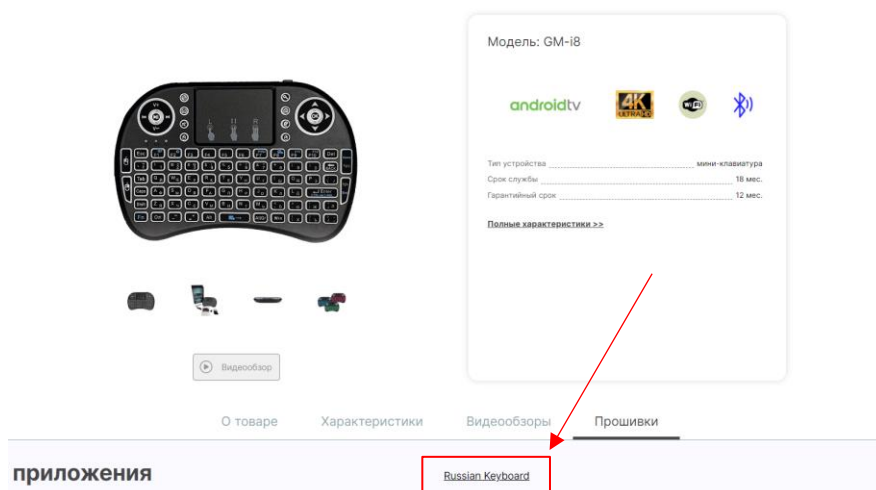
Модель: GM-i8

androidtv

4K ULTRA HD

WiFi

Тип устройства мини-клавиатура
Срок службы 18 мес.
Гарантийный срок 12 мес.

Полные характеристики >>

Видеообзор

О товаре Характеристики Видеообзоры Прошивки

приложения

Russian Keyboard